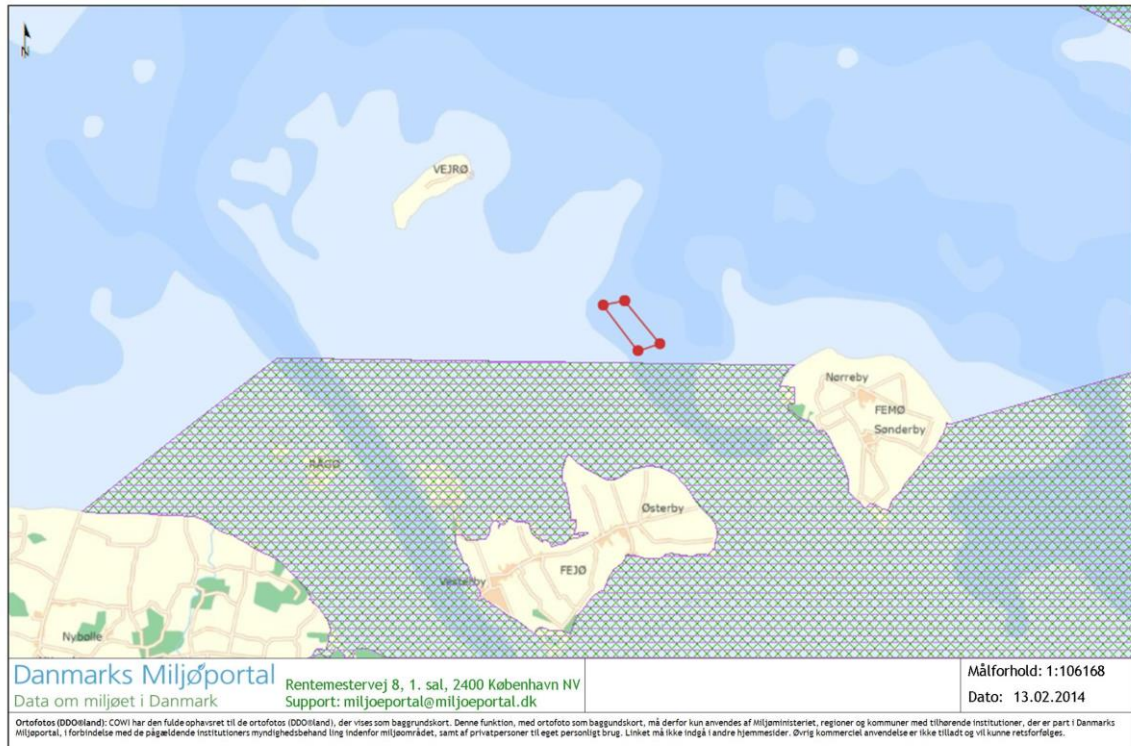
N

VEJRØ

Nørreby

FEMØ

Sønderby

RAGØ

Østerby

FEJØ

Vesterby

Nybølle

Danmarks Miljøportal
Data om miljøet i Danmark

Rentemestervej 8, 1. sal, 2400 København NV
Support: miljoeportal@miljoeportal.dk

Målforhold: 1:106168

Dato: 13.02.2014

Ortofotos (DDO®land): COWI har den fulde ophavsret til de ortofotos (DDO®land), der vises som baggrundskort. Denne funktion, med ortofoto som baggundskort, må derfor kun anvendes af Miljøministeriet, regioner og kommuner med tilhørende institutioner, der er part i Danmarks Miljøportal, i forbindelse med de pågældende institutioners myndighedsbehand ling indenfor miljøområdet, samt af privatpersoner til eget personligt brug. Linket må ikke indgå i andre hjemmesider. Øvrig kommerciel anvendelse er ikke tilladt og vil kunne retsforfølges.